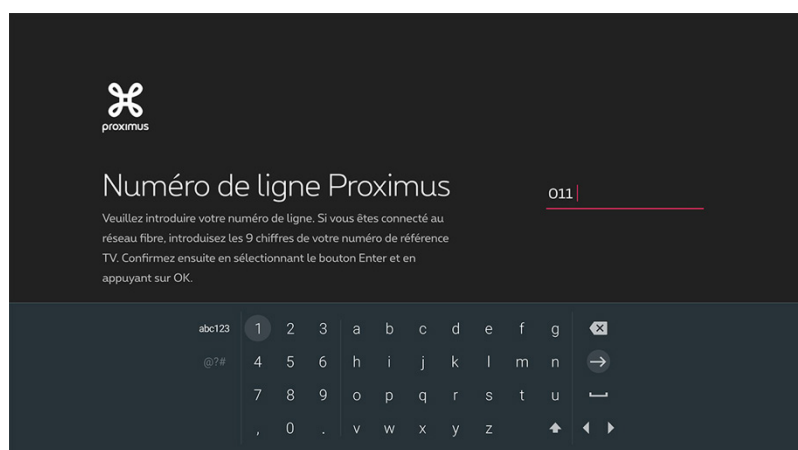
proximus

Numéro de ligne Proximus

Veuillez introduire votre numéro de ligne. Si vous êtes connecté au réseau fibre, introduisez les 9 chiffres de votre numéro de référence TV. Confirmez ensuite en sélectionnant le bouton Enter et en appuyant sur OK.

011

abc123 1 2 3 a b c d e f g
@?# 4 5 6 h i j k l m n
7 8 9 o p q r s t u
, 0 . v w x y z